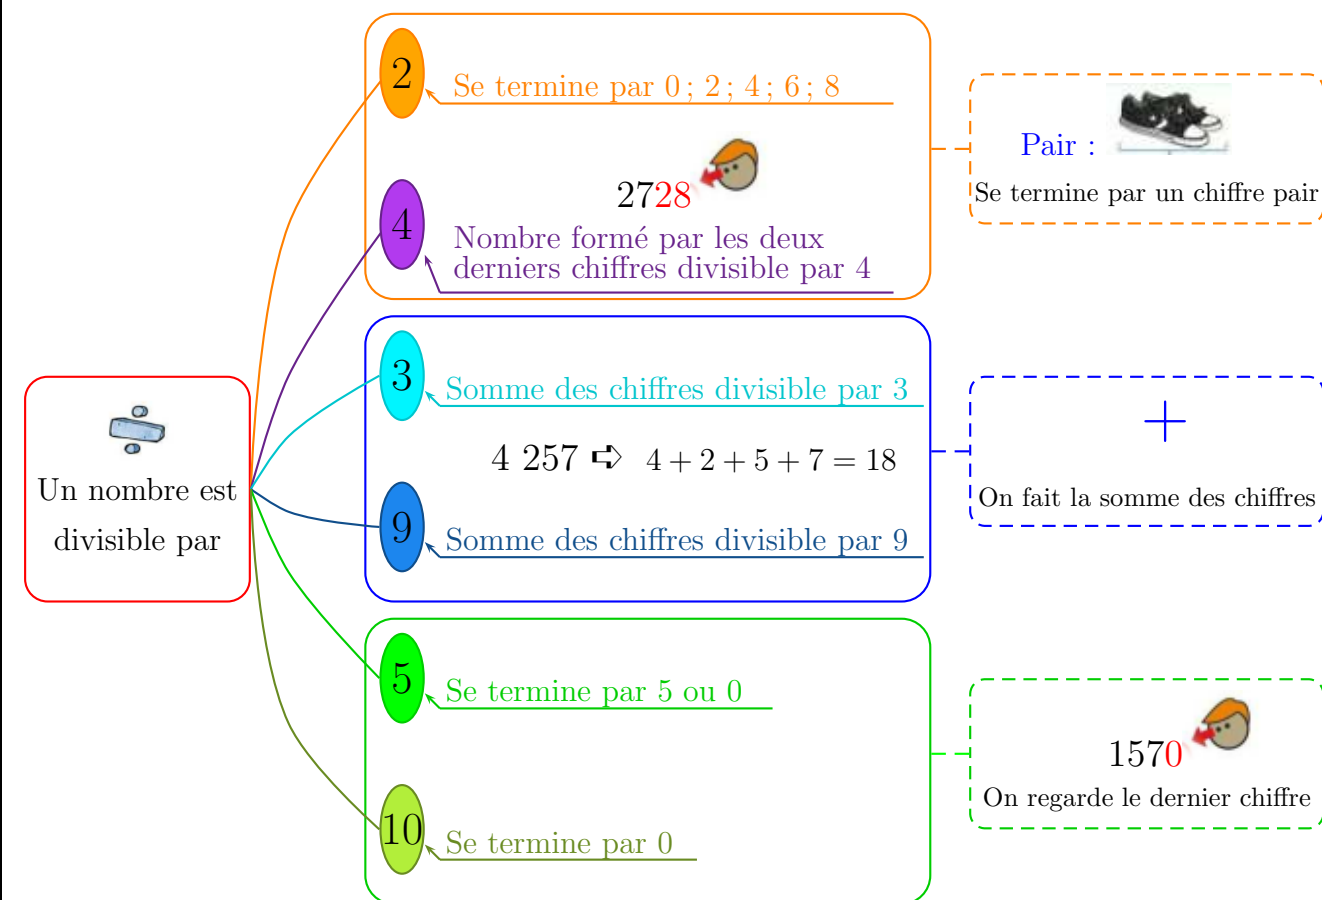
Un nombre est divisible par

2
Se termine par 0 ; 2 ; 4 ; 6 ; 8

2728

4
Nombre formé par les deux derniers chiffres divisible par 4

Pair :
Se termine par un chiffre pair

3
Somme des chiffres divisible par 3

4 257 ➪ $4+2+5+7=18$

9
Somme des chiffres divisible par 9

$+$
On fait la somme des chiffres

5
Se termine par 5 ou 0

10
Se termine par 0

1570
On regarde le dernier chiffre